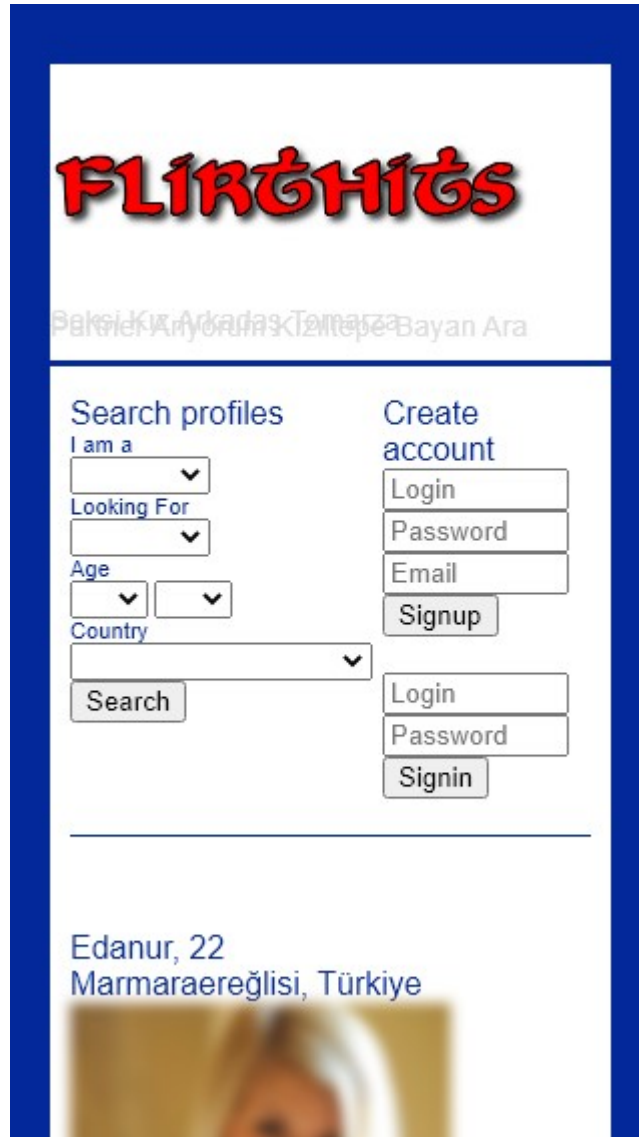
FLIRTHITS

Seksi Kız Arkadaş Tomarza
Partner Arıyorum Kızıltepe Bayan Ara

Search profiles
I am a
Looking For
Age
Country
Search

Create account
Login
Password
Email
Signup

Login
Password
Signin

Edanur, 22
Marmaraereğlisi, Türkiye